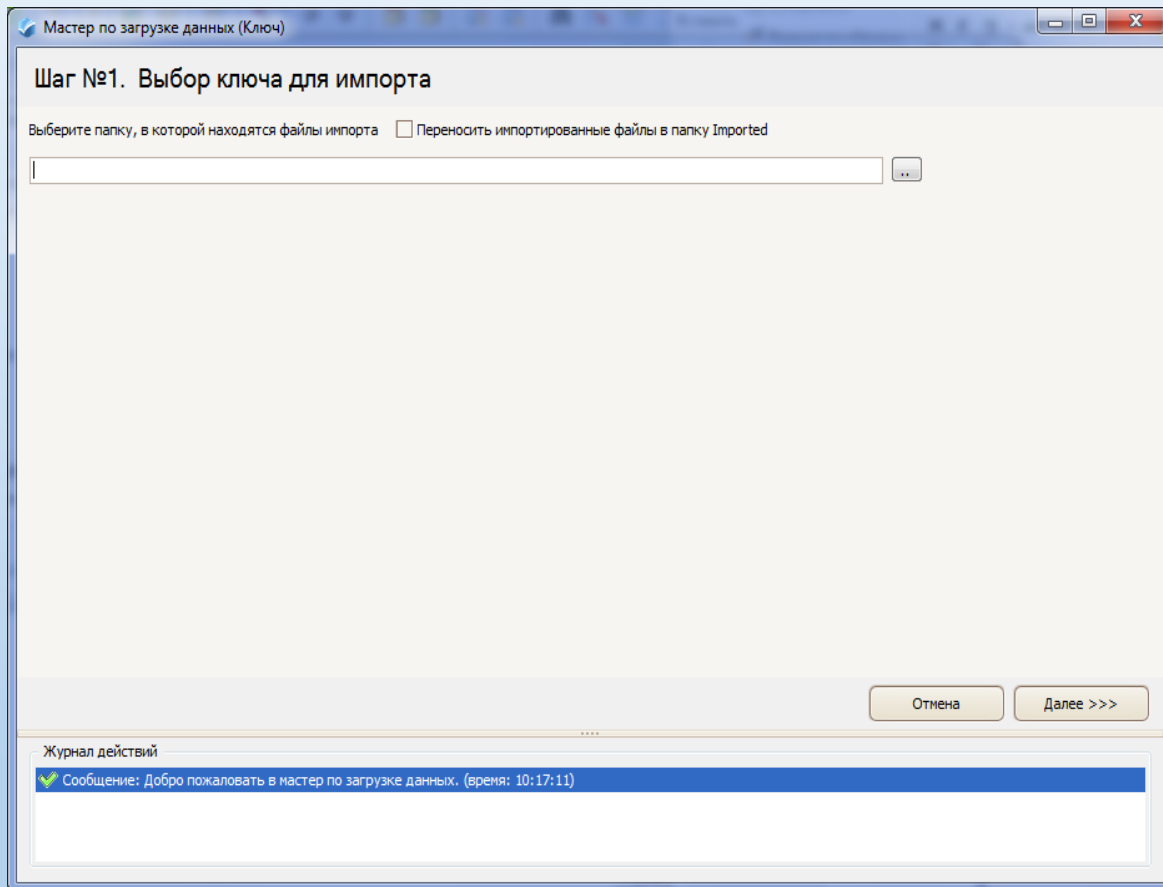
Мастер по загрузке данных (Ключ)

Шаг №1. Выбор ключа для импорта

Выберите папку, в которой находятся файлы импорта

Переносить импортированные файлы в папку Imported

..

Отмена

Далее >>>

Журнал действий

Сообщение: Добро пожаловать в мастер по загрузке данных. (время: 10:17:11)